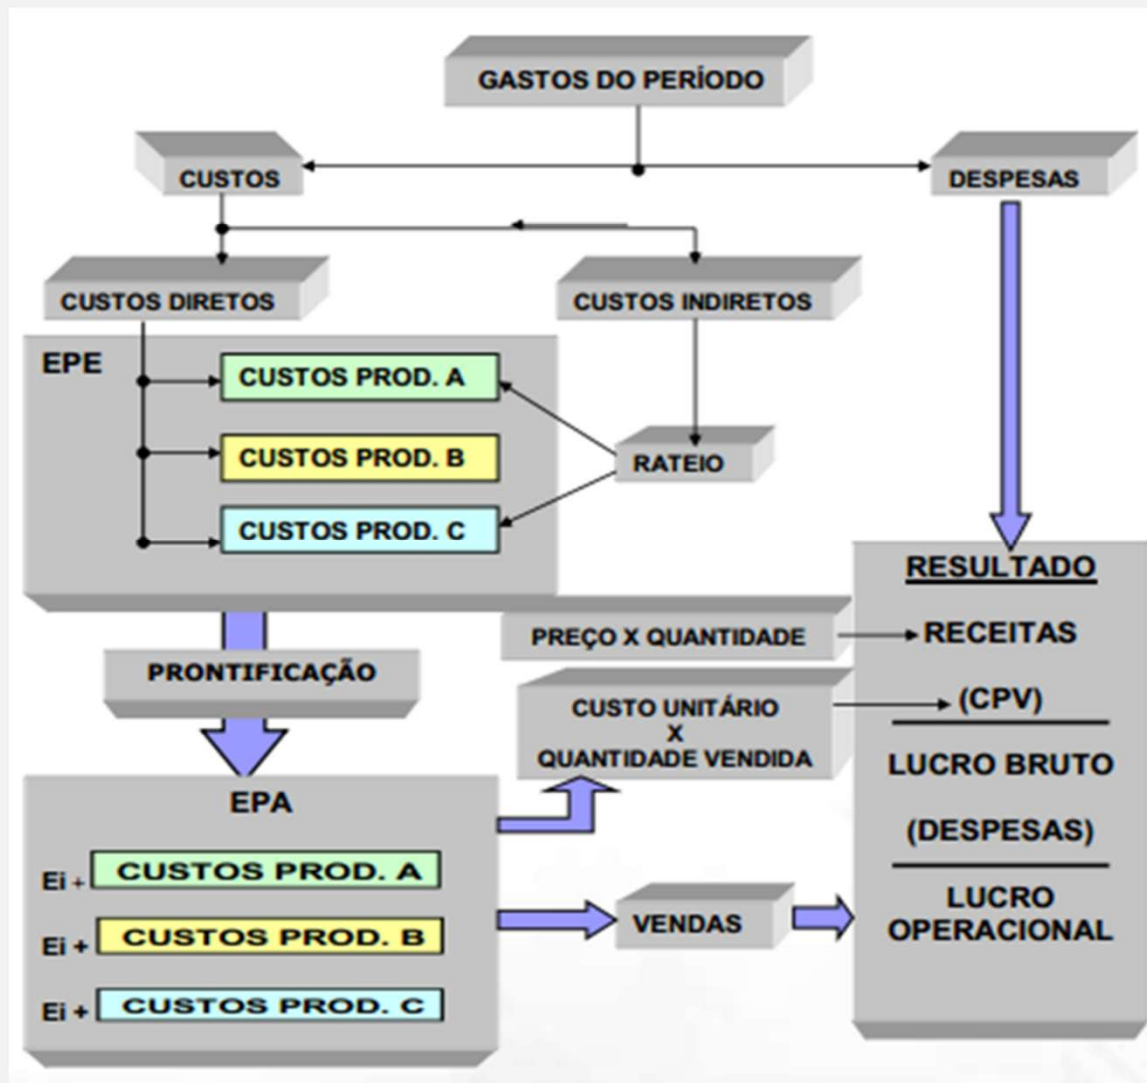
GASTOS DO PERÍODO

CUSTOS

DESPESAS

CUSTOS DIRETOS

CUSTOS INDIRETOS

EPE

CUSTOS PROD. A

CUSTOS PROD. B

CUSTOS PROD. C

RATEIO

RESULTADO

PREÇO X QUANTIDADE

RECEITAS

PRONTIFICAÇÃO

CUSTO UNITÁRIO X QUANTIDADE VENDIDA

(CPV)

LUCRO BRUTO

EPA

(DESPESAS)

Ei + CUSTOS PROD. A

Ei + CUSTOS PROD. B

Ei + CUSTOS PROD. C

VENDAS

LUCRO OPERACIONAL